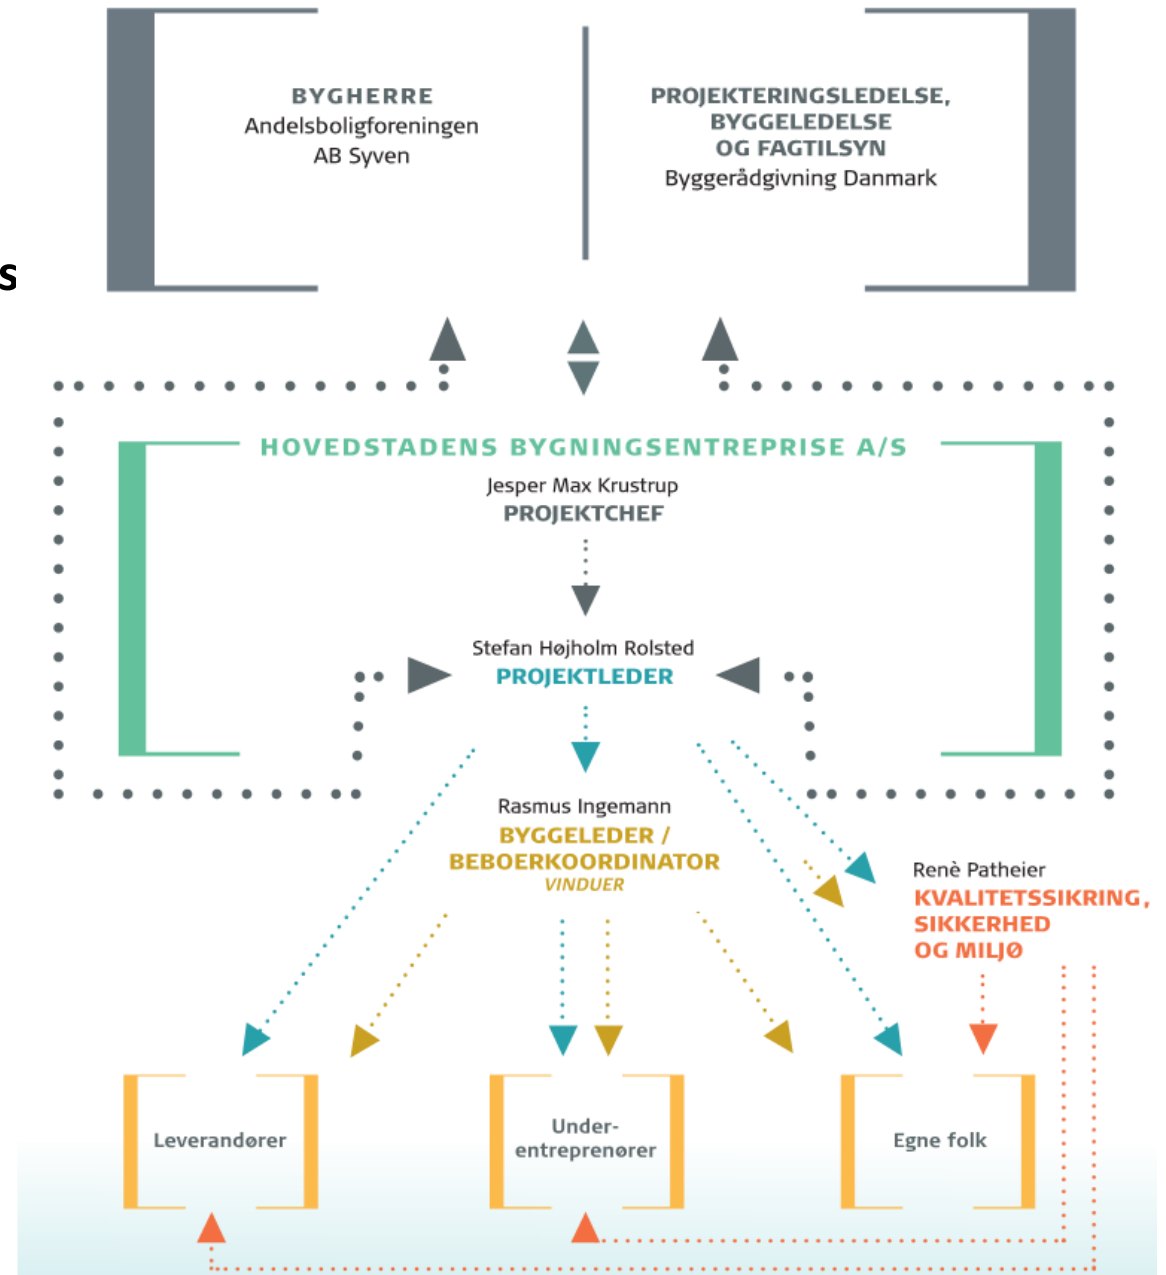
s

BYGHERRE
Andelsboligforeningen
AB Syven

PROJEKTERINGSLEDELSE,
BYGGELEDELSE
OG FAGTILSYN
Byggerådgivning Danmark

HOVEDSTADENS BYGNINGSENTREPRISE A/S
Jesper Max Krustrup
PROJEKTCHEF

Stefan Højholm Rolsted
PROJEKTLEDER

Rasmus Ingemann
BYGGELEDER /
BEBOERKOORDINATOR
VINDUER

Renè Patheier
KVALITETSSIKRING,
SIKKERHED
OG MILJØ

Leverandører

Underentreprenører

Egne folk